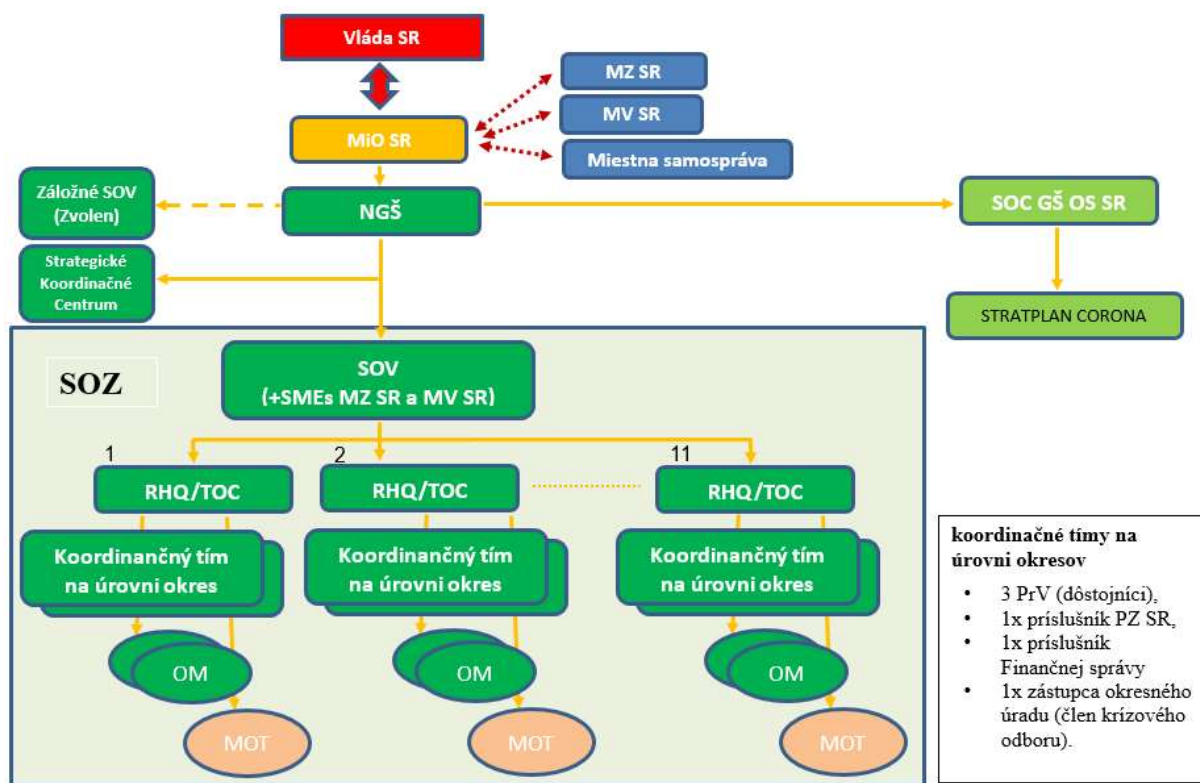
Vláda SR

MZ SR

MV SR

MiO SR

Miestna samospráva

Záložné SOV (Zvolen)

NGŠ

SOC GŠ OS SR

Strategické Koordinačné Centrum

STRATPLAN CORONA

SOZ

SOV (+SMEs MZ SR a MV SR)

1

2

11

RHQ/TOC

RHQ/TOC

RHQ/TOC

Koordinančný tím na úrovni okres

Koordinančný tím na úrovni okres

Koordinančný tím na úrovni okres

OM

OM

OM

MOT

MOT

MOT

koordinačné tímy na úrovni okresov

- 3 PrV (dôstojníci),
- 1x príslušník PZ SR,
- 1x príslušník Finančnej správy
- 1x zástupca okresného úradu (člen krízového odboru).